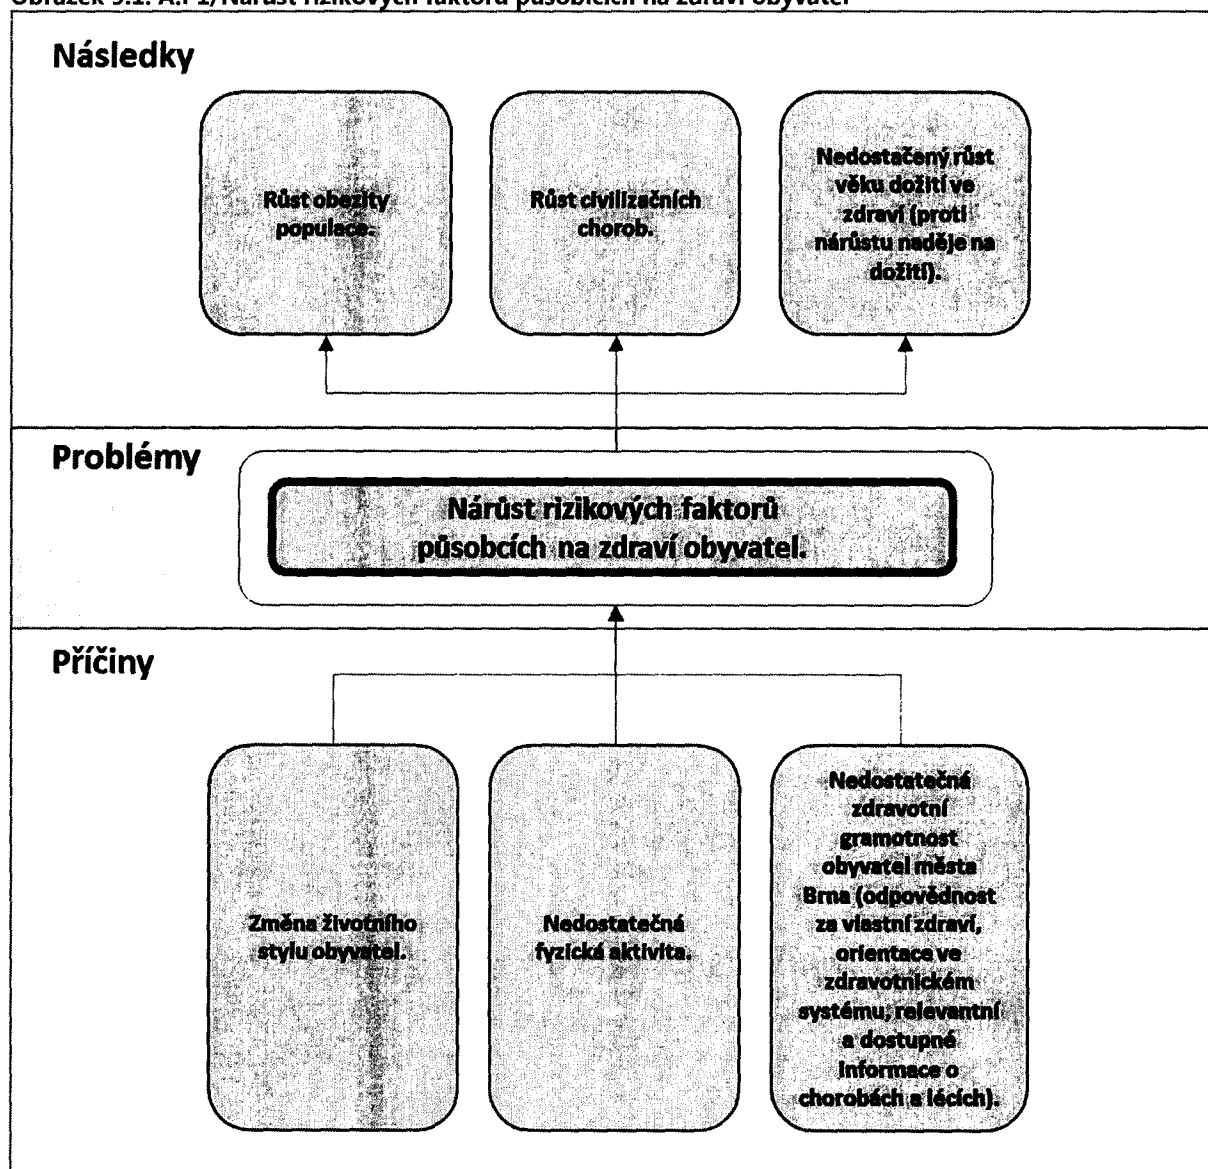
Obrázek 5.1: A.I 1/Nárůst rizikových faktorů působících na zdraví obyvatel

Následky

Růst obezity populace.

Růst civilizačních chorob.

Nedostatečný růst věku dožití ve zdraví (proti nárůstu naděje na dožití).

Problémy

Nárůst rizikových faktorů působcích na zdraví obyvatel.

Příčiny

Změna životního stylu obyvatel.

Nedostatečná fyzická aktivita.

Nedostatečná zdravotní gramotnost obyvatel města Brna (odpovědnost za vlastní zdraví, orientace ve zdravotnickém systému, relevantní a dostupné informace o chorobách a lécích).